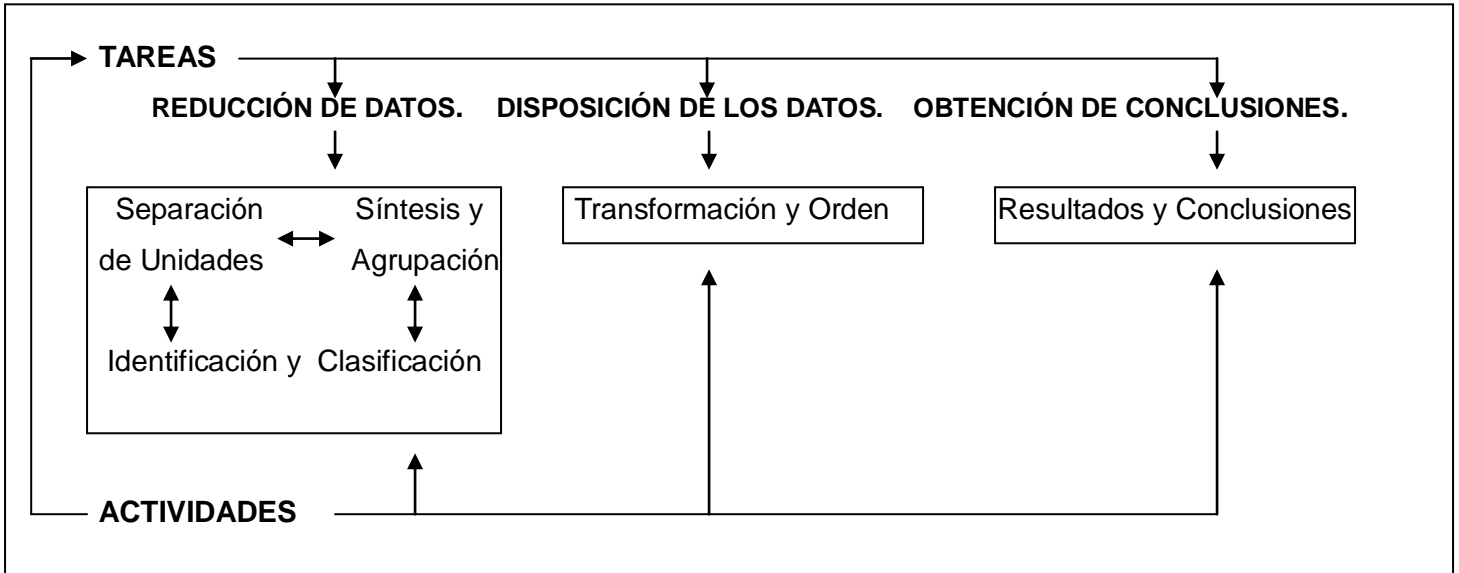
TAREAS

REDUCCIÓN DE DATOS. DISPOSICIÓN DE LOS DATOS. OBTENCIÓN DE CONCLUSIONES.

Separación de Unidades

Síntesis y Agrupación

Identificación y Clasificación

Transformación y Orden

Resultados y Conclusiones

ACTIVIDADES